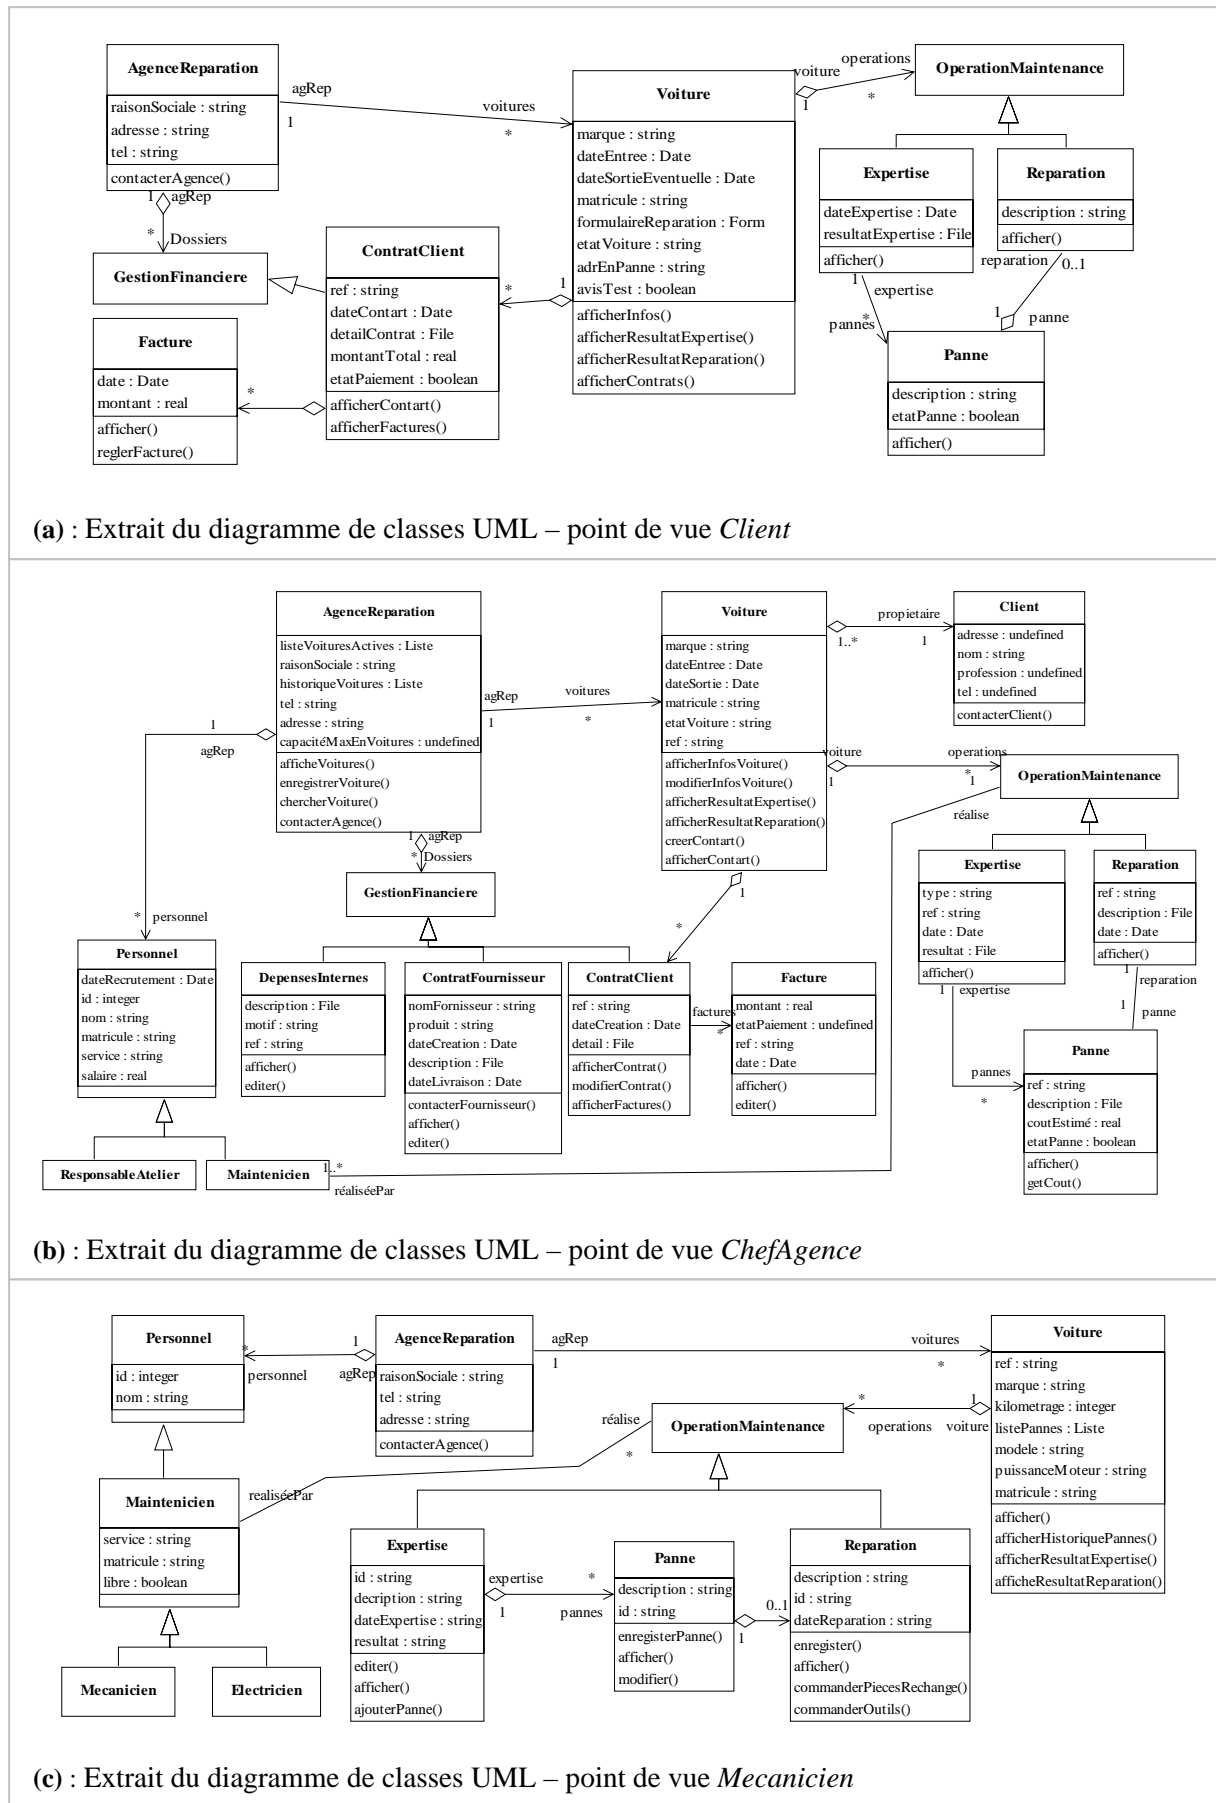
AgenceReparation
raisonSociale : string
adresse : string
tel : string
contacterAgence()

agRep
1
voitures
*

Voiture
marque : string
dateEntree : Date
dateSortieEventuelle : Date
matricule : string
formulaireReparation : Form
etatVoiture : string
adrEnPanne : string
avisTest : boolean
afficherInfos()
afficherResultatExpertise()
afficherResultatReparation()
afficherContrats()

voiture
1
operations
*

OperationMaintenance

Expertise
dateExpertise : Date
resultatExpertise : File
afficher()

Reparation
description : string
afficher()

1
agRep
*
Dossiers

GestionFinanciere

ContratClient
ref : string
dateContart : Date
detailContrat : File
montantTotal : real
etatPaiement : boolean
afficherContart()
afficherFactures()

*

Facture
date : Date
montant : real
afficher()
reglerFacture()

*

1
expertise
pannes
*
reparation
0..1
1
panne

Panne
description : string
etatPanne : boolean
afficher()

(a) : Extrait du diagramme de classes UML – point de vue Client

AgenceReparation
listeVoituresActives : Liste
raisonSociale : string
historiqueVoitures : Liste
tel : string
adresse : string
capacitéMaxEnVoitures : undefined
afficheVoitures()
enregistrerVoiture()
chercherVoiture()
contacterAgence()

agRep
1
voitures
*

Voiture
marque : string
dateEntree : Date
dateSortie : Date
matricule : string
etatVoiture : string
ref : string
afficherInfosVoiture()
modifierInfosVoiture()
afficherResultatExpertise()
afficherResultatReparation()
creerContart()
afficherContart()

propietaire
1..*
1

Client
adresse : undefined
nom : string
profession : undefined
tel : undefined
contacterClient()

voiture
1
operations
*
1

OperationMaintenance
réalise

1
agRep
1
agRep
*
Dossiers

GestionFinanciere

* personnel

Personnel
dateRecrutement : Date
id : integer
nom : string
matricule : string
service : string
salaire : real

DepensesInternes
description : File
motif : string
ref : string
afficher()
editer()

ContratFournisseur
nomFornisseur : string
produit : string
dateCreation : Date
description : File
dateLivraison : Date
contacterFournisseur()
afficher()
editer()

1
*

ContratClient
ref : string
dateCreation : Date
detail : File
afficherContrat()
modifierContrat()
afficherFactures()

factures
*

Facture
montant : real
etatPaiement : undefined
ref : string
date : Date
afficher()
editer()

Expertise
type : string
ref : string
date : Date
resultat : File
afficher()

Reparation
ref : string
description : File
date : Date
afficher()

1
expertise
1
reparation
1
panne
pannes
*

Panne
ref : string
description : File
coutEstimé : real
etatPanne : boolean
afficher()
getCout()

ResponsableAtelier
Maintenicien
1..*
réaliséePar

(b) : Extrait du diagramme de classes UML – point de vue ChefAgence

Personnel
id : integer
nom : string

*
personnel
1
agRep

AgenceReparation
raisonSociale : string
tel : string
adresse : string
contacterAgence()

agRep
1
voitures
*

Voiture
ref : string
marque : string
kilometrage : integer
listePannes : Liste
modele : string
puissanceMoteur : string
matricule : string
afficher()
afficherHistoriquePannes()
afficherResultatExpertise()
afficheResultatReparation()

*
operations
voiture
1

réalise
*

OperationMaintenance

realiséePar

Maintenicien
service : string
matricule : string
libre : boolean

Expertise
id : string
decription : string
dateExpertise : string
resultat : string
editer()
afficher()
ajouterPanne()

expertise
1
*
pannes

Panne
description : string
id : string
enregisterPanne()
afficher()
modifier()

0..1
1

Reparation
description : string
id : string
dateReparation : string
enregister()
afficher()
commanderPiecesRechange()
commanderOutils()

Mecanicien
Electricien

(c) : Extrait du diagramme de classes UML – point de vue Mecanicien